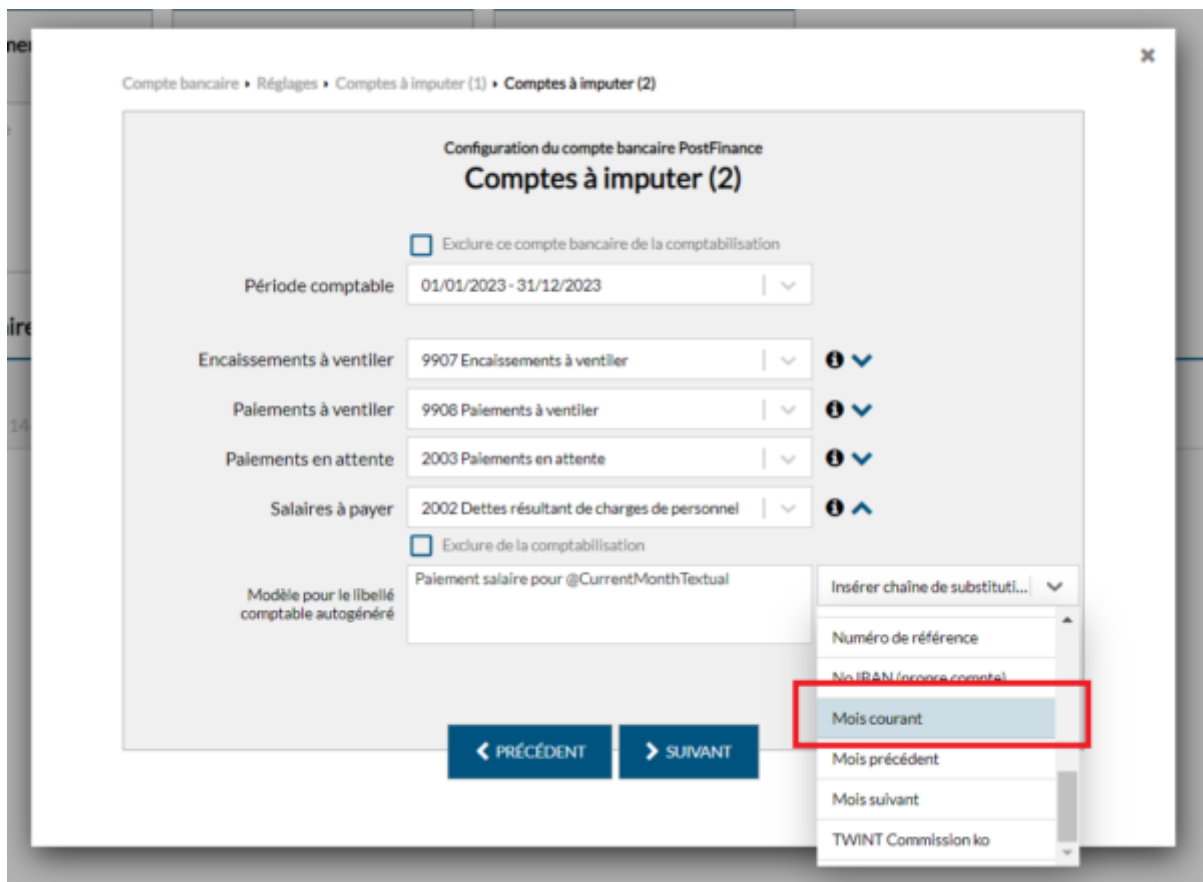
Compte bancaire • Réglages • Comptes à imputer (1) • Comptes à imputer (2)

Configuration du compte bancaire PostFinance
Comptes à imputer (2)

Exclure ce compte bancaire de la comptabilisation

Période comptable 01/01/2023 - 31/12/2023

Encaissements à ventiler 9907 Encaissements à ventiler

Paiements à ventiler 9908 Paiements à ventiler

Paiements en attente 2003 Paiements en attente

Salaires à payer 2002 Dettes résultant de charges de personnel

Exclure de la comptabilisation

Modèle pour le libellé comptable autogénéré Paiement salaire pour @CurrentMonthTextual

Insérer chaîne de substituti...

Numéro de référence
No IBAN (propre compte)
Mois courant
Mois précédent
Mois suivant
TWINT Commission ko

PRÉCÉDENT SUIVANT